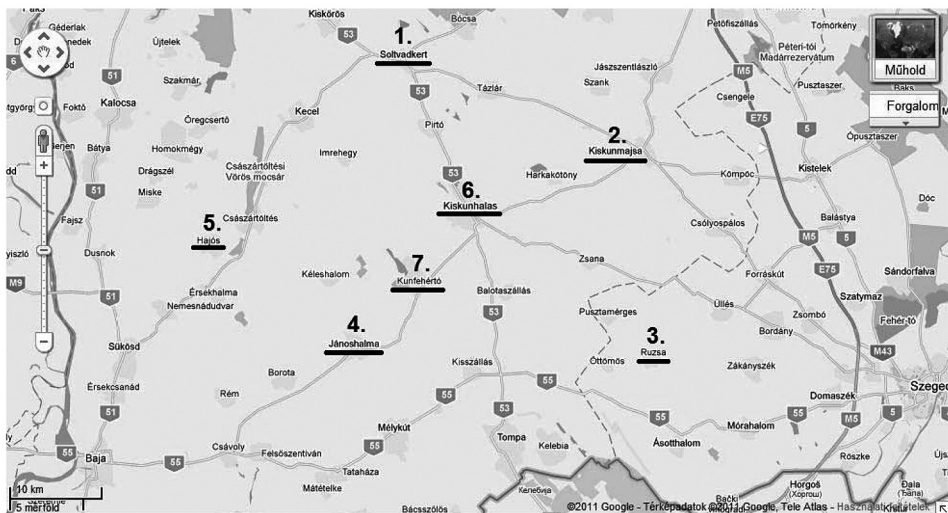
Paks
Géderlak
Ujtelek
Kiskőrös
Bócsa
1.
Soltvadkert
Petőfiszállás
Tömörkény
Pétéri-tói Madárrezervátum
Műhold
Forgalom
51
Szakmár
53
Jászszentlászló
Szank
M5
Csengele
Pusztaszer
Foktő
Kalocsa
Kecel
Tázlár
Öregcsertő
53
2.
Kiskunmajsa
Baks
Ópusztaszer
Bátya
Homokmégy
Imrehegy
Pirtó
E75
5
Drágszél
Császártöltési Vörös mocsár
Harkakötöny
Kömpöc
Kistelek
51
Miske
53
6.
Kiskunhalas
Fajsz
5.
Császártöltés
Hajós
Balástya
Dóc
Dusnok
Csólyospálos
M5
5
Zsana
Forráskút
Sándorfalva
M9
7.
Kunfehértó
Kéleshalom
E75
Érsekhalma
Nemesnádudvar
Balotaszállás
Szatymaz
Üllés
Pusztamérges
53
Zsombó
Fehértó
4.
Jánoshalma
3.
Ruzsa
Bordány
Sükösd
Borota
M43
Kisszállás
Öttömös
Zákányszék
Szeged
Érsekcsanád
Rém
55
Domaszék
51
Mélykút
55
55
Mórahalom
55
M5
55
Tompa
Kelebia
Ásotthalom
Csávoly
Felsőszentiván
Baja
55
55
Tataháza
Röszke
Mátételke
Horgoš
Kelebija
Bački
Đala
10 km
5 mérföld
Bácsszőlős
©2011 Google - Térképadatok ©2011 Google, Tele Atlas - Használati feltételek